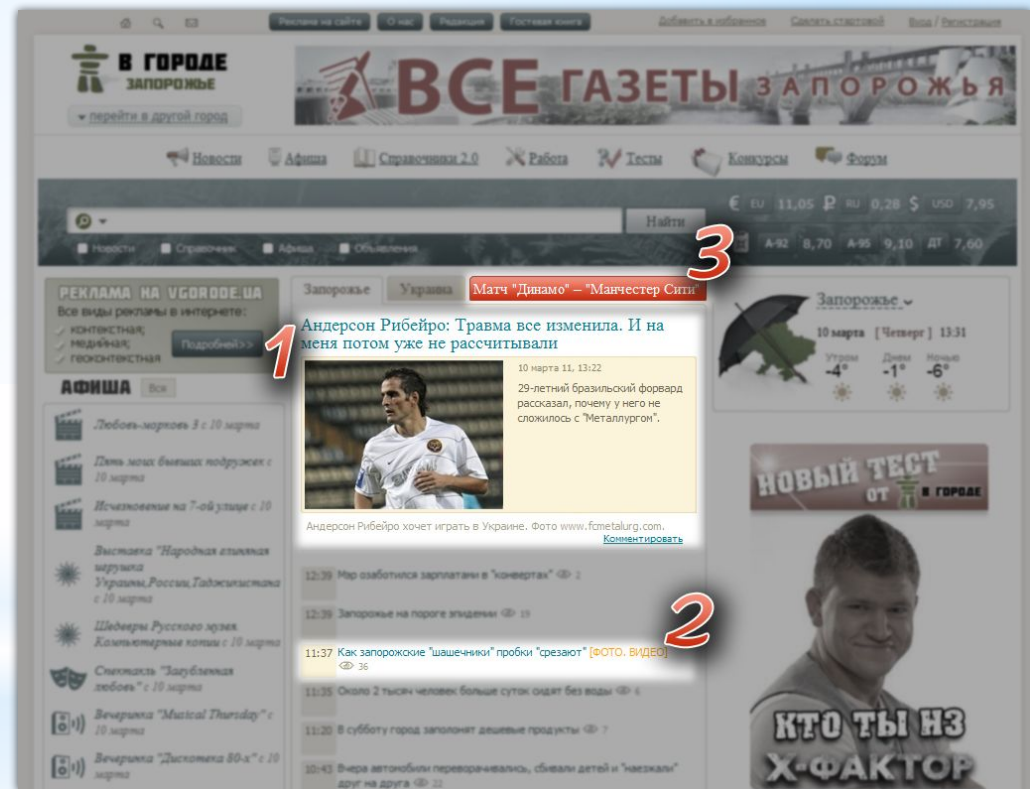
Реклама на сайте | О нас | Редакция | Гостевая книга

Добавить в избранное | Сделать стартовой | Вход / Регистрация

В ГОРОДЕ ЗАПОРОЖЬЕ

перейти в другой город

ВСЕ ГАЗЕТЫ ЗАПОРОЖЬЯ

Новости | Афиша | Справочники 2.0 | Работа | Тесты | Конкурсы | Форум

Найти

Новости | Справочник | Афиша | Объявления

€ EU 11,05 ₽ RU 0,28 $ USD 7,95

A-92 8,70 A-95 9,10 ДТ 7,60

РЕКЛАМА НА VGORODE.UA
Все виды рекламы в интернете:
контекстная;
медийная;
геоконтекстная
Подробней>>

АФИША Все

Любовь-морковь 3 с 10 марта

Пять моих бывших подружек с 10 марта

Исчезновение на 7-ой улице с 10 марта

Выставка "Народная глиняная игрушка Украины,России,Таджикистана" с 10 марта

Шедевры Русского музея. Компьютерные копии с 10 марта

Спектакль "Загубленная любовь" с 10 марта

Вечеринка "Musical Thursday" с 10 марта

Вечеринка "Дискотека 80-х" с 10 марта

Запорожье | Украина | Матч "Динамо" – "Манчестер Сити"

3

1

Андерсон Рибейро: Травма все изменила. И на меня потом уже не рассчитывали

10 марта 11, 13:22

29-летний бразильский форвард рассказал, почему у него не сложилось с "Металлургом".

Андерсон Рибейро хочет играть в Украине. Фото www.fcmetalurg.com.

Комментировать

12:39 Мэр озаботился зарплатами в "конвертах" 2

12:39 Запорожье на пороге эпидемии 19

2

11:37 Как запорожские "шашечники" пробки "срезают" [ФОТО. ВИДЕО] 36

11:35 Около 2 тысяч человек больше суток сидят без воды 6

11:20 В субботу город заполонят дешевые продукты 7

10:43 Вчера автомобили переворачивались, сбивали детей и "наезжали" друг на друга 22

Запорожье

10 марта [Четверг] 13:31

Утром -4°
Днем -1°
Ночью -6°

НОВЫЙ ТЕСТ ОТ В ГОРОДЕ

КТО ТЫ ИЗ Х-ФАКТОР